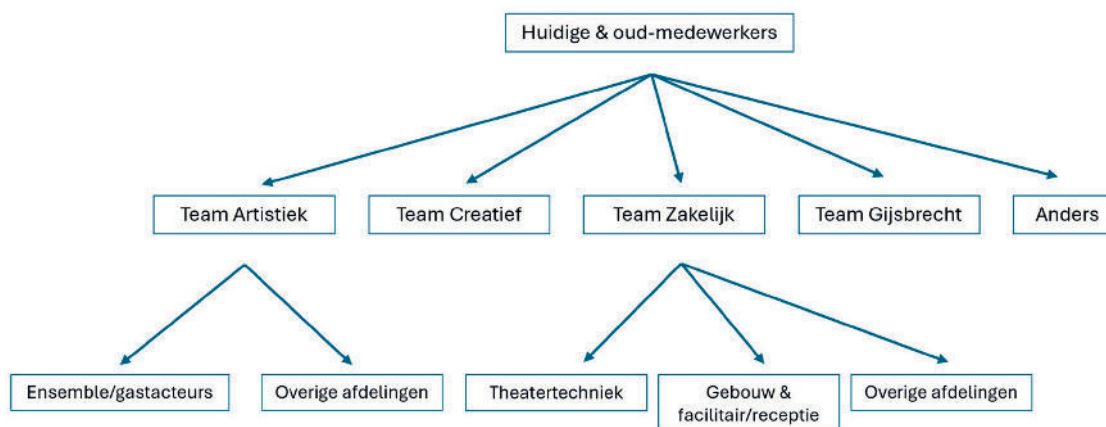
Huidige & oud-medewerkers

Team Artistiek

Team Creatief

Team Zakelijk

Team Gijsbrecht

Anders

Ensemble/gastacteurs

Overige afdelingen

Theatertechniek

Gebouw & facilitair/receptie

Overige afdelingen